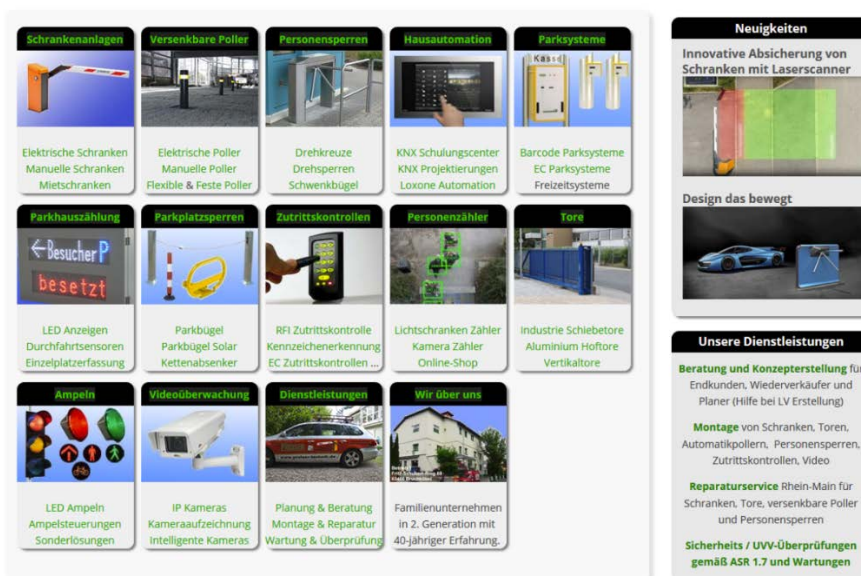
Schrankenanlagen
Elektrische Schranken
Manuelle Schranken
Mietschranken

Versenkbare Poller
Elektrische Poller
Manuelle Poller
Flexible & Feste Poller

Personensperren
Drehkreuze
Drehsperren
Schwenkbügel

Hausautomation
KNX Schulungscenter
KNX Projektierungen
Loxone Automation

Parksysteme
Kasse
Barcode Parksysteme
EC Parksysteme
Freizeitsysteme

Parkhauszählung
← Besucher P
besetzt
LED Anzeigen
Durchfahrtsensoren
Einzelplatzerfassung

Parkplatzsperren
Parkbügel
Parkbügel Solar
Kettenabsenker

Zutrittskontrollen
RFI Zutrittskontrolle
Kennzeichenerkennung
EC Zutrittskontrollen ...

Personenzähler
Lichtschranken Zähler
Kamera Zähler
Online-Shop

Tore
Industrie Schiebetore
Aluminium Hoftore
Vertikaltore

Ampeln
LED Ampeln
Ampelsteuerungen
Sonderlösungen

Videoüberwachung
IP Kameras
Kameraaufzeichnung
Intelligente Kameras

Dienstleistungen
Planung & Beratung
Montage & Reparatur
Wartung & Überprüfung

Wir über uns
Familienunternehmen in 2. Generation mit 40-jähriger Erfahrung.

Neuigkeiten
Innovative Absicherung von Schranken mit Laserscanner

Design das bewegt

Unsere Dienstleistungen
Beratung und Konzepterstellung für Endkunden, Wiederverkäufer und Planer (Hilfe bei LV Erstellung)

Montage von Schranken, Toren, Automatikpollern, Personensperren, Zutrittskontrollen, Video

Reparaturservice Rhein-Main für Schranken, Tore, versenkbare Poller und Personensperren

Sicherheits / UVV-Überprüfungen gemäß ASR 1.7 und Wartungen